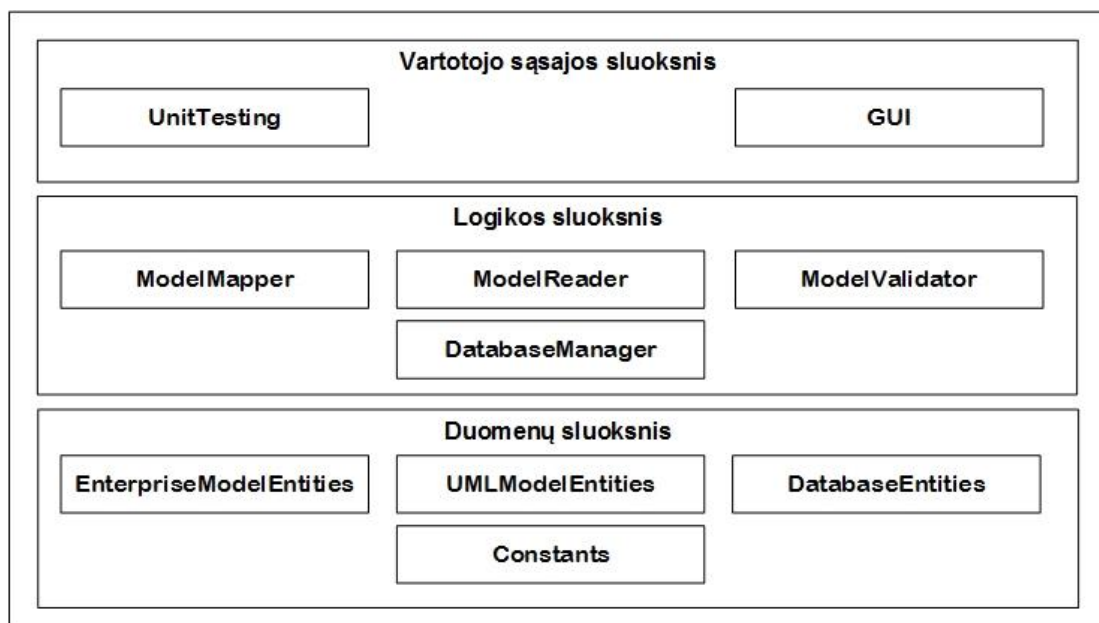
Vartotojo sąsajos sluoksnis

UnitTesting

GUI

Logikos sluoksnis

ModelMapper

ModelReader

ModelValidator

DatabaseManager

Duomenų sluoksnis

EnterpriseModelEntities

UMLModelEntities

DatabaseEntities

Constants